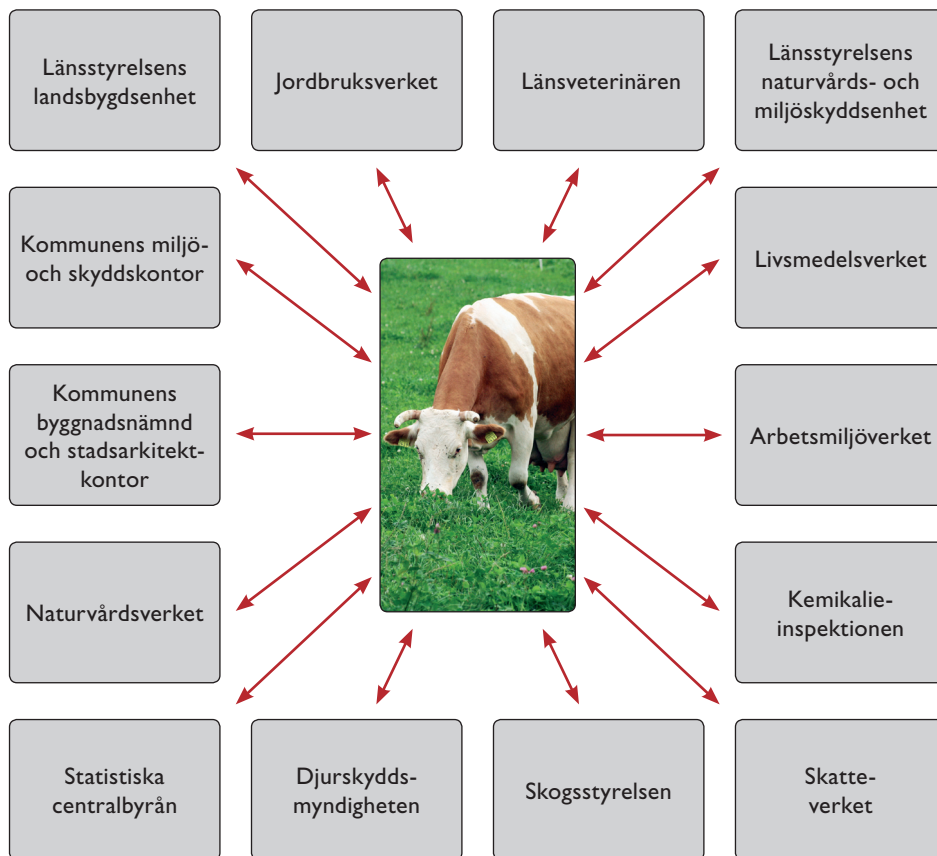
Länsstyrelsens landsbygdsenhet

Jordbruksverket

Länsveterinären

Länsstyrelsens naturvårds- och miljöskyddsenhet

Kommunens miljö- och skyddskontor

Livsmedelsverket

Kommunens byggnadsnämnd och stadsarkitektkontor

Arbetsmiljöverket

Naturvårdsverket

Kemikalieinspektionen

Statistiska centralbyrån

Djurskyddsmyndigheten

Skogsstyrelsen

Skatteverket